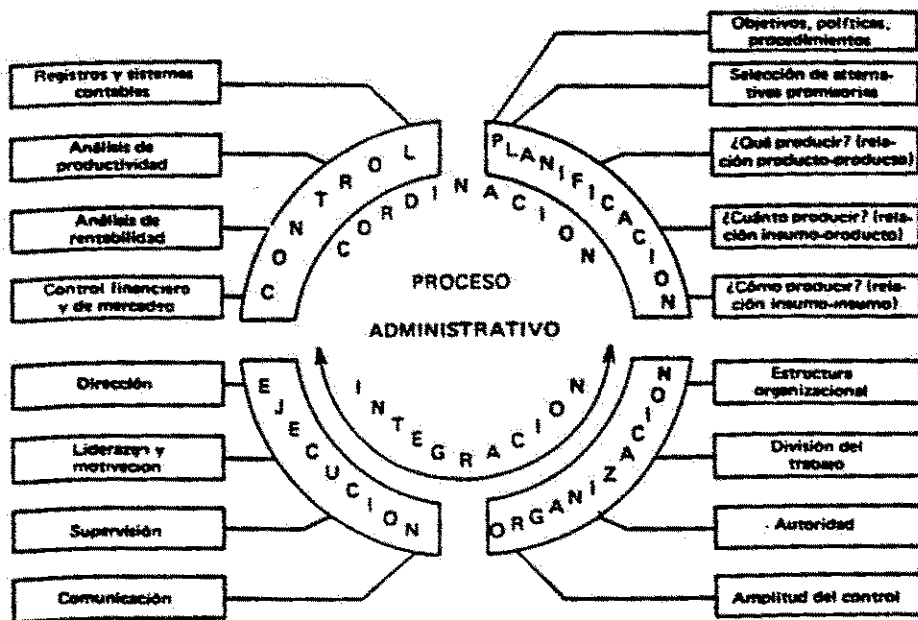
Registros y sistemas contables

Análisis de productividad

Análisis de rentabilidad

Control financiero y de mercadeo

Dirección

Liderazgo y motivación

Supervisión

Comunicación

Objetivos, políticas, procedimientos

Selección de alternativas promisorias

¿Qué producir? (relación producto-producto)

¿Cuánto producir? (relación insumo-producto)

¿Cómo producir? (relación insumo-insumo)

Estructura organizacional

División del trabajo

Autoridad

Amplitud del control

CONTROL

PLANIFICACION

ORGANIZACION

EJECUCION

CORDINACION

INTEGRACION

PROCESO

ADMINISTRATIVO